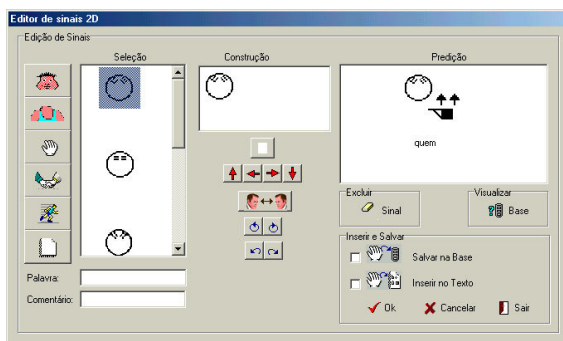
Editor de sinais 2D

Edição de Sinais

Seleção

Construção

Predição

quem

Palavra:

Comentário:

Excluir

Sinal

Visualizar

Base

Inserir e Salvar

Salvar na Base

Inserir no Texto

Ok

Cancelar

Sair